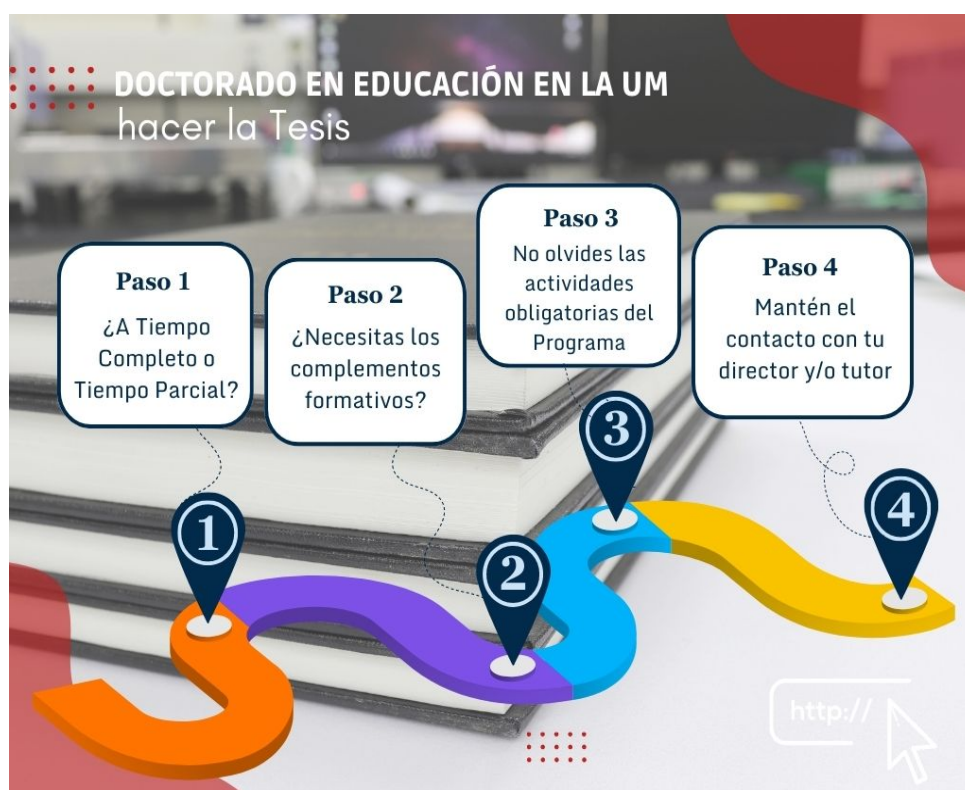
DOCTORADO EN EDUCACIÓN EN LA UM
hacer la Tesis

Paso 1
¿A Tiempo Completo o Tiempo Parcial?

Paso 2
¿Necesitas los complementos formativos?

Paso 3
No olvides las actividades obligatorias del Programa

Paso 4
Mantén el contacto con tu director y/o tutor

1

2

3

4

http://